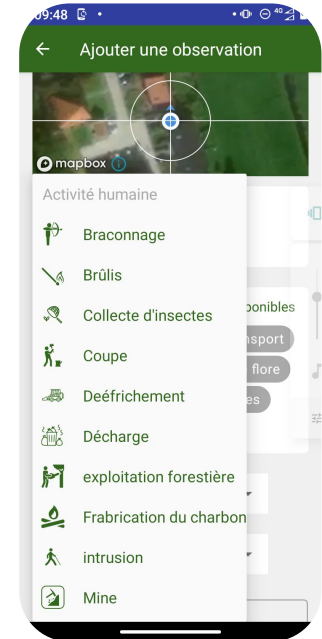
09:48

Ajouter une observation

mapbox

Activité humaine

Braconnage

Brûlis

Collecte d'insectes

Coupe

Deéfrichement

Décharge

exploitation forestière

Frabrication du charbon

intrusion

Mine

ponibles

nsport

flore

es